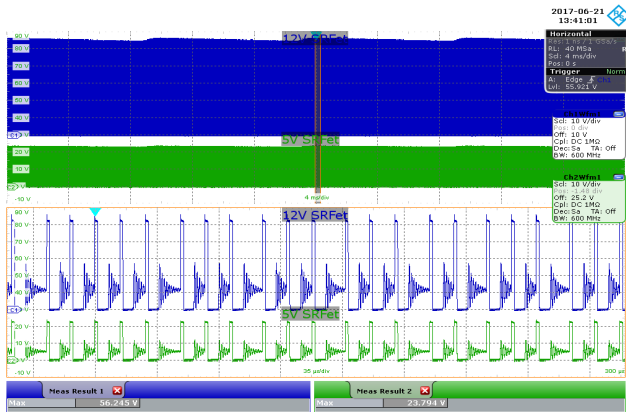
2017-06-21
13:41:01

Horizontal
Scl: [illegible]
RL: 40 MSa
Sd: 4 ms/div
Pos: 0 s

Trigger Norm
A: Edge
Lvl: 55.921 V

90 V
80 V
70 V
60 V
50 V
40 V
30 V
20 V
10 V
-10 V

12V SRFet

5V SRFet

4 ms/div

Scl: 10 V/div
Pos: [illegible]
Off: 10 V
Cpl: DC 1MΩ
Dec: Sa TA: Off
BW: 600 MHz

Ch2Wfm1
Scl: 10 V/div
Pos: -1.48 div
Off: 25.2 V
Cpl: DC 1MΩ
Dec: Sa TA: Off
BW: 600 MHz

90 V
80 V
70 V
60 V
50 V
40 V
30 V
20 V
10 V

12V SRFet

5V SRFet

36 μs/div

300 μs

Meas Result 1
Max 56.245 V

Meas Result 2
Max 23.794 V